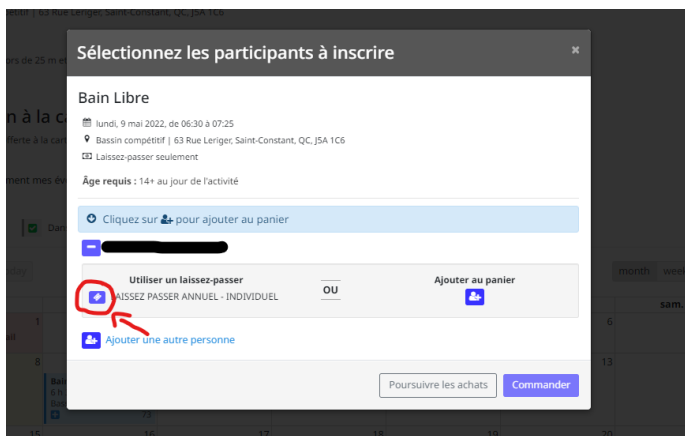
étitif | 63 Rue Leriger, Saint-Constant, QC, J5A 1C6

rs de 25 m et

n à la ca

fferte à la car

ment mes év

Dan

day

month week

sam.

1

6

8

Bai
6 h
Bas

15 16 17 18 19 20

Sélectionnez les participants à inscrire

×

Bain Libre

lundi, 9 mai 2022, de 06:30 à 07:25

Bassin compétitif | 63 Rue Leriger, Saint-Constant, QC, J5A 1C6

Laissez-passer seulement

Âge requis : 14+ au jour de l'activité

Cliquez sur pour ajouter au panier

Utiliser un laissez-passer
LAISSEZ PASSER ANNUEL - INDIVIDUEL

OU

Ajouter au panier

Ajouter une autre personne

Poursuivre les achats

Commander